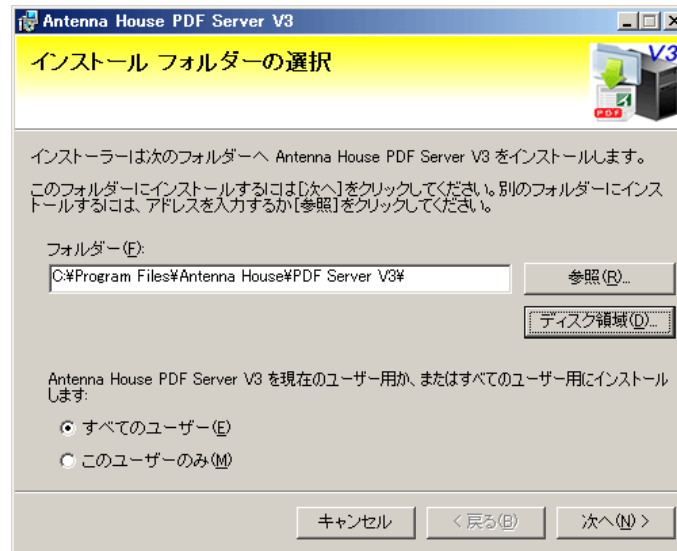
Antenna House PDF Server V3

インストール フォルダーの選択

V3

PDF

インストーラーは次のフォルダーへ Antenna House PDF Server V3 をインストールします。

このフォルダーにインストールするには[次へ]をクリックしてください。別のフォルダーにインストールするには、アドレスを入力するか[参照]をクリックしてください。

フォルダー(F):

C:¥Program Files¥Antenna House¥PDF Server V3¥

参照(R)...

ディスク領域(D)...

Antenna House PDF Server V3 を現在のユーザー用か、またはすべてのユーザー用にインストールします:

すべてのユーザー(E)

このユーザーのみ(M)

キャンセル

< 戻る(B)

次へ(N) >